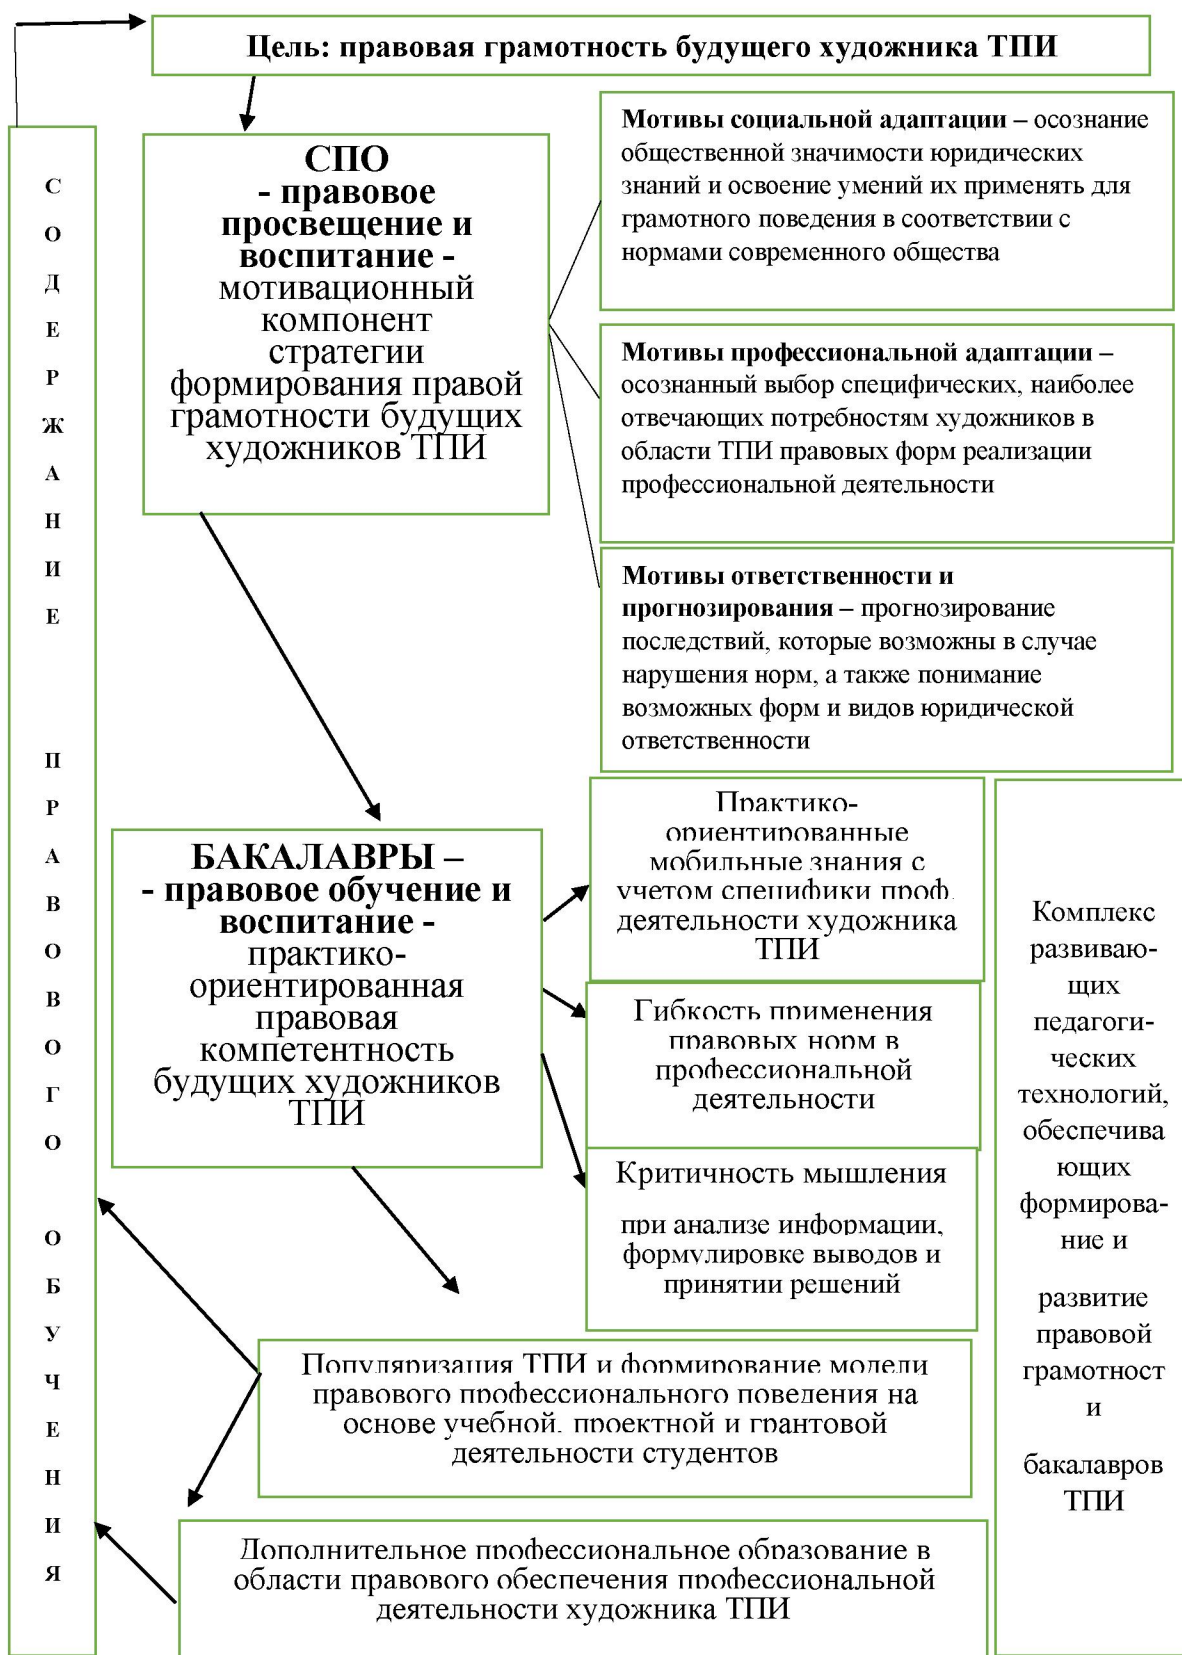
Цель: правовая грамотность будущего художника ТПИ

С
О
Д
Е
Р
Ж
А
Н
И
Е

П
Р
А
В
О
В
О
Г
О

О
Б
У
Ч
Е
Н
И
Я

СПО
- правовое просвещение и воспитание - мотивационный компонент стратегии формирования правой грамотности будущих художников ТПИ

Мотивы социальной адаптации – осознание общественной значимости юридических знаний и освоение умений их применять для грамотного поведения в соответствии с нормами современного общества

Мотивы профессиональной адаптации – осознанный выбор специфических, наиболее отвечающих потребностям художников в области ТПИ правовых форм реализации профессиональной деятельности

Мотивы ответственности и прогнозирования – прогнозирование последствий, которые возможны в случае нарушения норм, а также понимание возможных форм и видов юридической ответственности

БАКАЛАВРЫ –
- правовое обучение и воспитание - практико-ориентированная правовая компетентность будущих художников ТПИ

Практико-ориентированные мобильные знания с учетом специфики проф. деятельности художника ТПИ

Гибкость применения правовых норм в профессиональной деятельности

Критичность мышления

при анализе информации, формулировке выводов и принятии решений

Комплекс развивающих педагогических технологий, обеспечивающих формирование и

развитие правовой грамотности

бакалавров ТПИ

Популяризация ТПИ и формирование модели правового профессионального поведения на основе учебной, проектной и грантовой деятельности студентов

Дополнительное профессиональное образование в области правового обеспечения профессиональной деятельности художника ТПИ